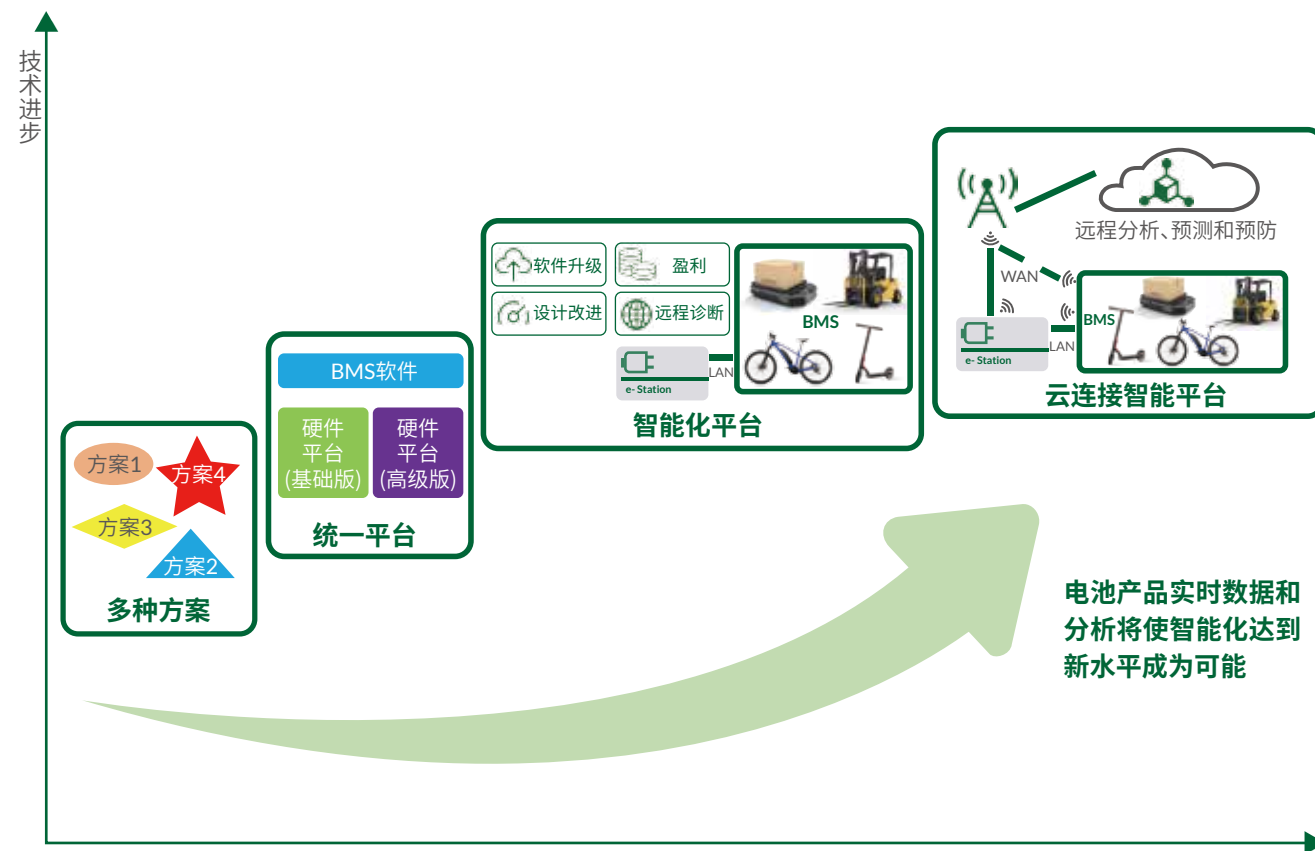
技术进步

方案1
方案4
方案3
方案2
多种方案

BMS软件
硬件平台(基础版)
硬件平台(高级版)
统一平台

软件升级
盈利
设计改进
远程诊断
e-Station
LAN
BMS
智能化平台

远程分析、预测和预防
WAN
e-Station
LAN
BMS
云连接智能平台

电池产品实时数据和分析将使智能化达到新水平成为可能